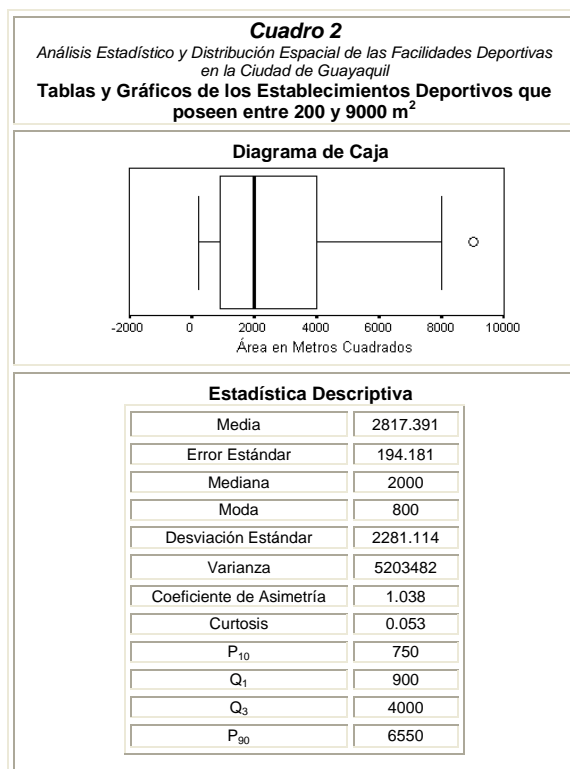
**Cuadro 2**

Análisis Estadístico y Distribución Espacial de las Facilidades Deportivas en la Ciudad de Guayaquil

**Tablas y Gráficos de los Establecimientos Deportivos que poseen entre 200 y 9000 m$^2$**

**Diagrama de Caja**

-2000 0 2000 4000 6000 8000 10000

Área en Metros Cuadrados

**Estadística Descriptiva**

| | |
|---|---|
| Media | 2817.391 |
| Error Estándar | 194.181 |
| Mediana | 2000 |
| Moda | 800 |
| Desviación Estándar | 2281.114 |
| Varianza | 5203482 |
| Coeficiente de Asimetría | 1.038 |
| Curtosis | 0.053 |
| $P_{10}$ | 750 |
| $Q_1$ | 900 |
| $Q_3$ | 4000 |
| $P_{90}$ | 6550 |